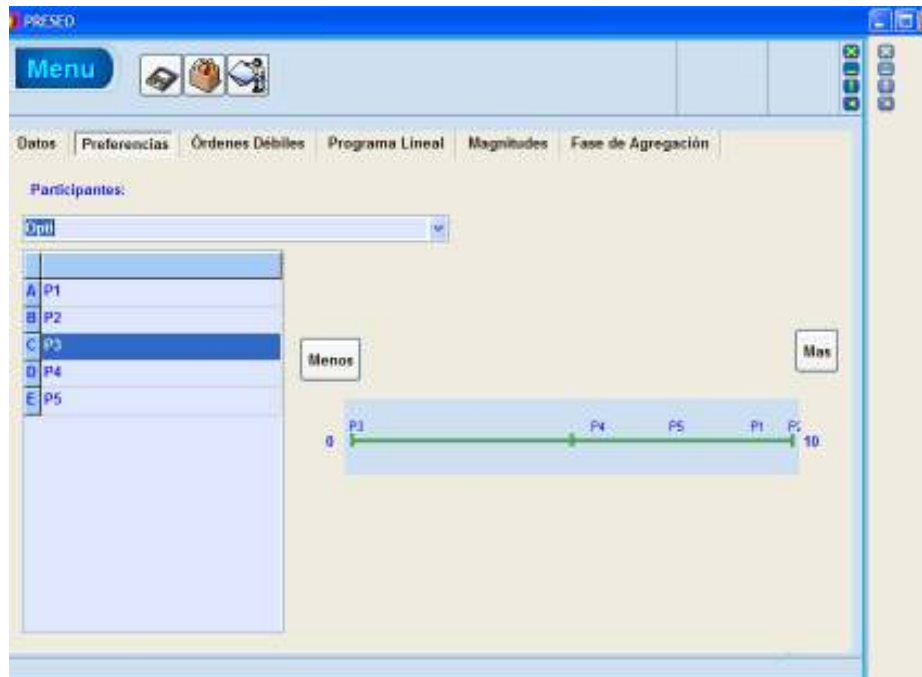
PRESEO

Menu

Datos | Preferencias | Órdenes Débiles | Programa Lineal | Magnitudes | Fase de Agregación

Participantes:

Opti

| | |
|---|---|
| A | P1 |
| B | P2 |
| C | P3 |
| D | P4 |
| E | P5 |

Menos

Mas

0 P3 P4 P5 P1 P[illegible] 10